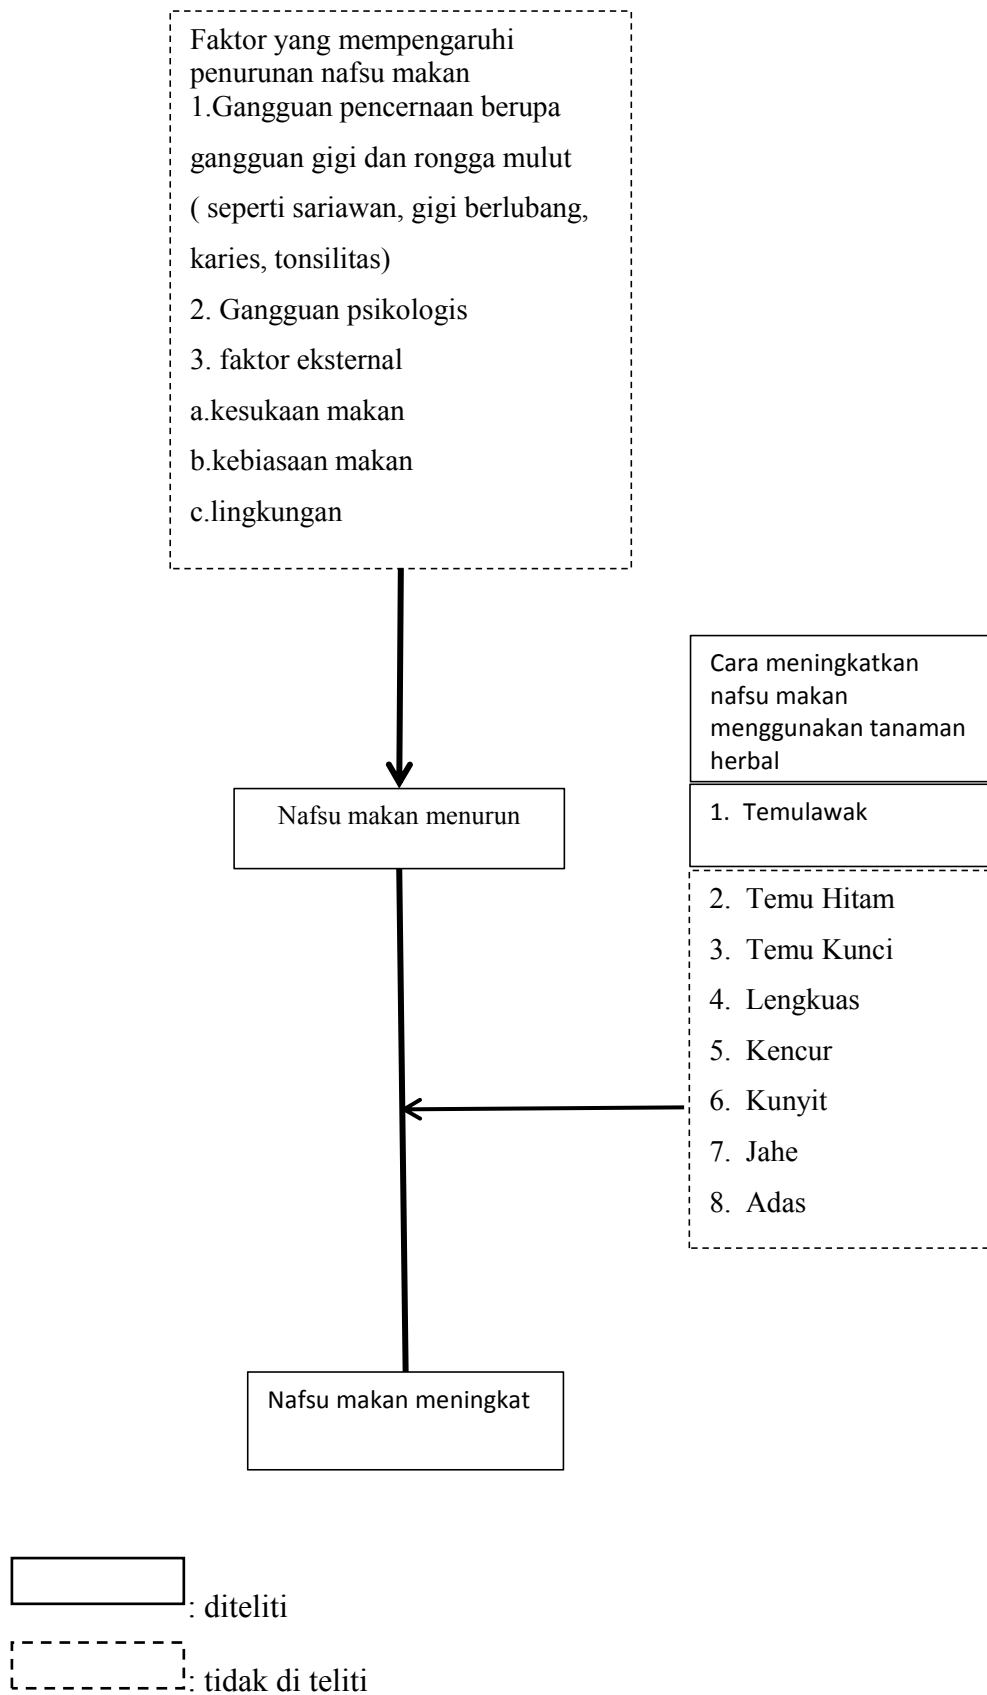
Faktor yang mempengaruhi penurunan nafsu makan
1.Gangguan pencernaan berupa gangguan gigi dan rongga mulut ( seperti sariawan, gigi berlubang, karies, tonsilitas)
2. Gangguan psikologis
3. faktor eksternal
a.kesukaan makan
b.kebiasaan makan
c.lingkungan

Nafsu makan menurun

Cara meningkatkan nafsu makan menggunakan tanaman herbal

1. Temulawak

2. Temu Hitam
3. Temu Kunci
4. Lengkuas
5. Kencur
6. Kunyit
7. Jahe
8. Adas

Nafsu makan meningkat

: diteliti
: tidak di teliti